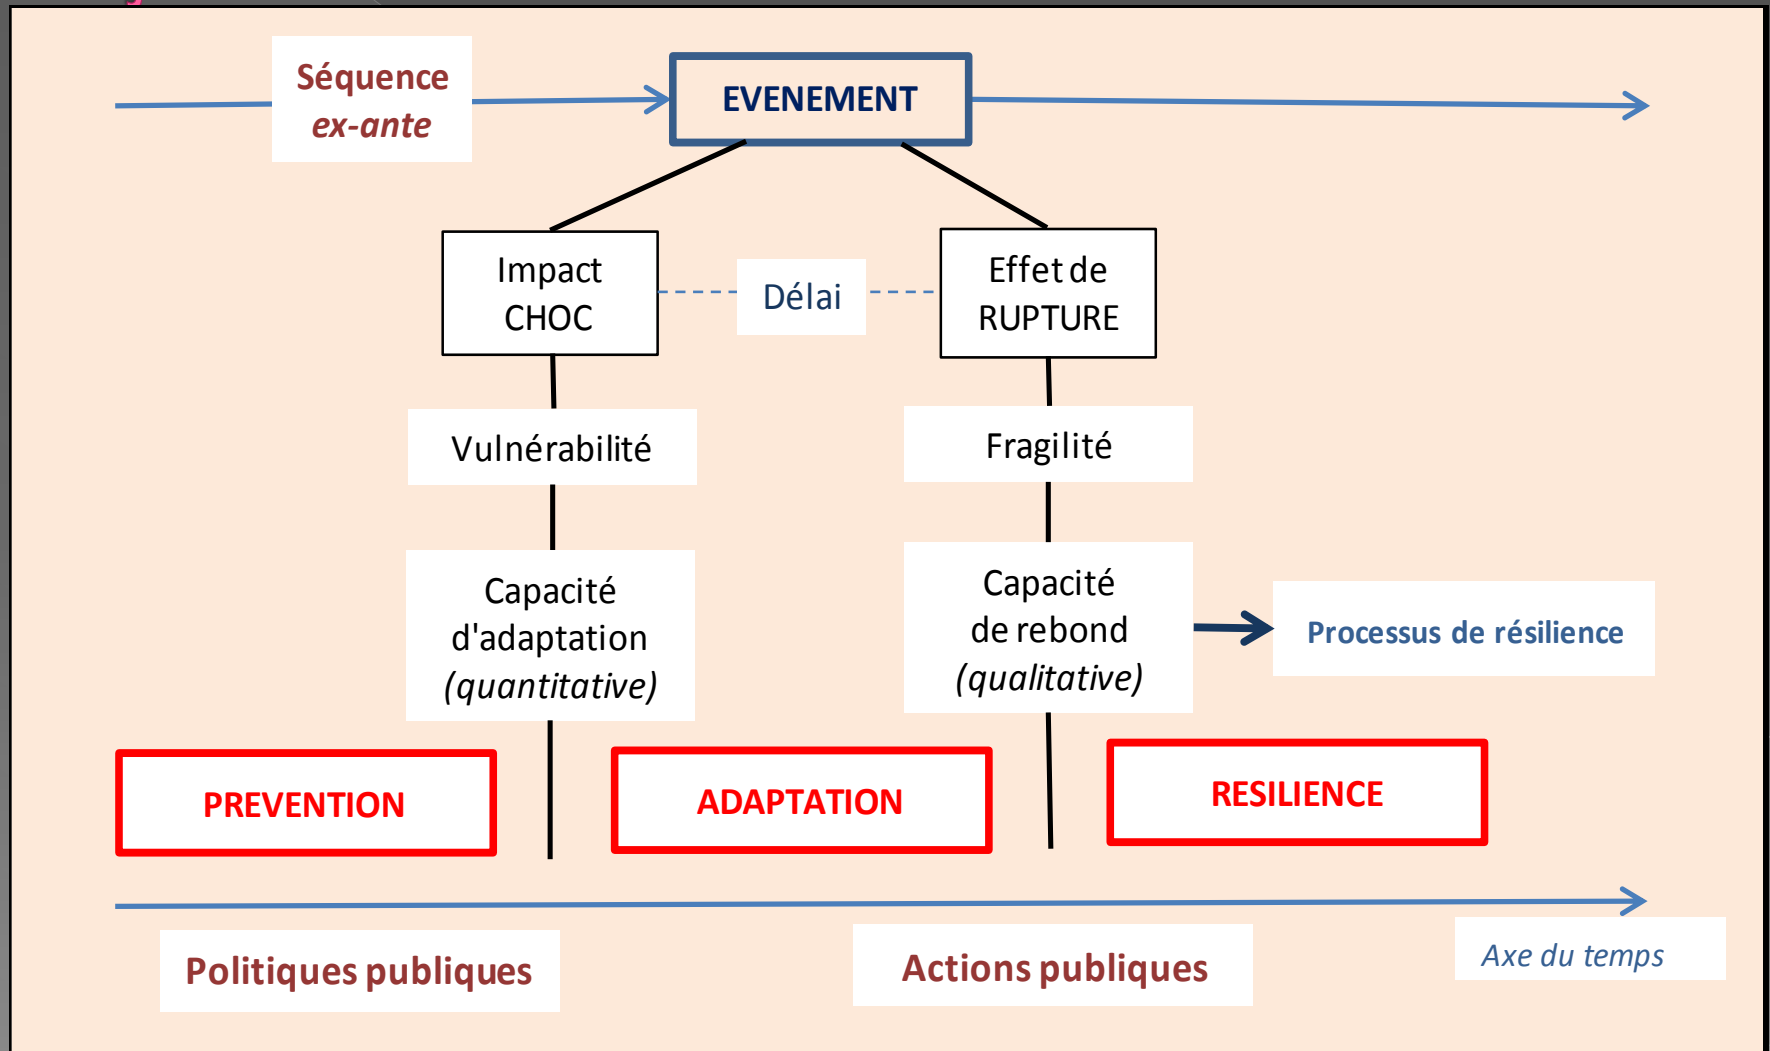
Séquence
*ex-ante*

EVENEMENT

Impact
CHOC

Délai

Effet de
RUPTURE

Vulnérabilité

Fragilité

Capacité
d'adaptation
*(quantitative)*

Capacité
de rebond
*(qualitative)*

Processus de résilience

PREVENTION

ADAPTATION

RESILIENCE

Politiques publiques

Actions publiques

*Axe du temps*